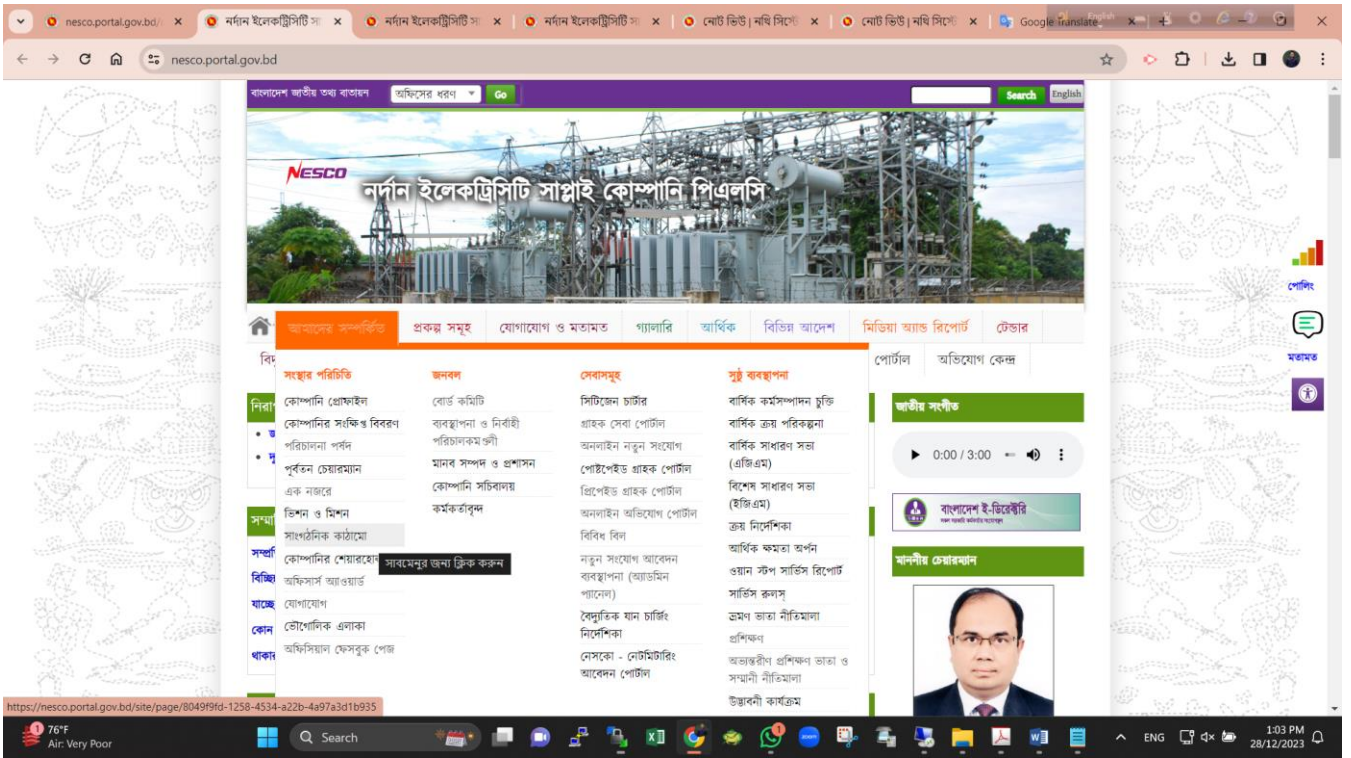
nesco.portal.gov.bd/ | নর্দান ইলেকট্রিসিটি স | নর্দান ইলেকট্রিসিটি স | নর্দান ইলেকট্রিসিটি স | নোট ভিউ | নথি সিস্টে | নোট ভিউ | নথি সিস্টে | Google Translate

nesco.portal.gov.bd

বাংলাদেশ জাতীয় তথ্য বাতায়ন | অফিসের ধরণ | Go | Search | English

NESCO
নর্দান ইলেকট্রিসিটি সাপ্লাই কোম্পানি পিএলসি

আমাদের সম্পর্কিত | প্রকল্প সমূহ | যোগাযোগ ও মতামত | গ্যালারি | আর্থিক | বিভিন্ন আদেশ | মিডিয়া অ্যান্ড রিপোর্ট | টেন্ডার

পোর্টাল | অভিযোগ কেন্দ্র

সংস্থার পরিচিতি
কোম্পানি প্রোফাইল
কোম্পানির সংক্ষিপ্ত বিবরণ
পরিচালনা পর্ষদ
পূর্বতন চেয়ারম্যান
এক নজরে
ভিশন ও মিশন
সাংগঠনিক কাঠামো
কোম্পানির শেয়ারহোল্ড
অফিসার্স আওয়ার্ড
যোগাযোগ
ভৌগোলিক এলাকা
অফিসিয়াল ফেসবুক পেজ

সাবমেনুর জন্য ক্লিক করুন

জনবল
বোর্ড কমিটি
ব্যবস্থাপনা ও নির্বাহী পরিচালকমণ্ডলী
মানব সম্পদ ও প্রশাসন
কোম্পানি সচিবালয়
কর্মকর্তাবৃন্দ

সেবাসমূহ
সিটিজেন চার্টার
গ্রাহক সেবা পোর্টাল
অনলাইন নতুন সংযোগ
পোস্টপেইড গ্রাহক পোর্টাল
প্রিপেইড গ্রাহক পোর্টাল
অনলাইন অভিযোগ পোর্টাল
বিবিধ বিল
নতুন সংযোগ আবেদন ব্যবস্থাপনা (অ্যাডমিন প্যানেল)
বৈদ্যুতিক যান চার্জিং নির্দেশিকা
নেসকো - নেটমিটারিং আবেদন পোর্টাল

সুষ্ঠু ব্যবস্থাপনা
বার্ষিক কর্মসম্পাদন চুক্তি
বার্ষিক ক্রয় পরিকল্পনা
বার্ষিক সাধারণ সভা (এজিএম)
বিশেষ সাধারণ সভা (ইজিএম)
ক্রয় নির্দেশিকা
আর্থিক ক্ষমতা অর্পণ
ওয়ান স্টপ সার্ভিস রিপোর্ট
সার্ভিস রুলস্
ভ্রমণ ভাতা নীতিমালা
প্রশিক্ষণ
অভ্যন্তরীণ প্রশিক্ষণ ভাতা ও সম্মানী নীতিমালা
উদ্ভাবনী কার্যক্রম

জাতীয় সংগীত
0:00 / 3:00
বাংলাদেশ ই-ডিরেক্টরি
মাননীয় চেয়ারম্যান

পোলিং
মতামত

https://nesco.portal.gov.bd/site/page/8049f9fd-1258-4534-a22b-4a97a3d1b935

76°F
Air: Very Poor
Search
ENG
1:03 PM
28/12/2023